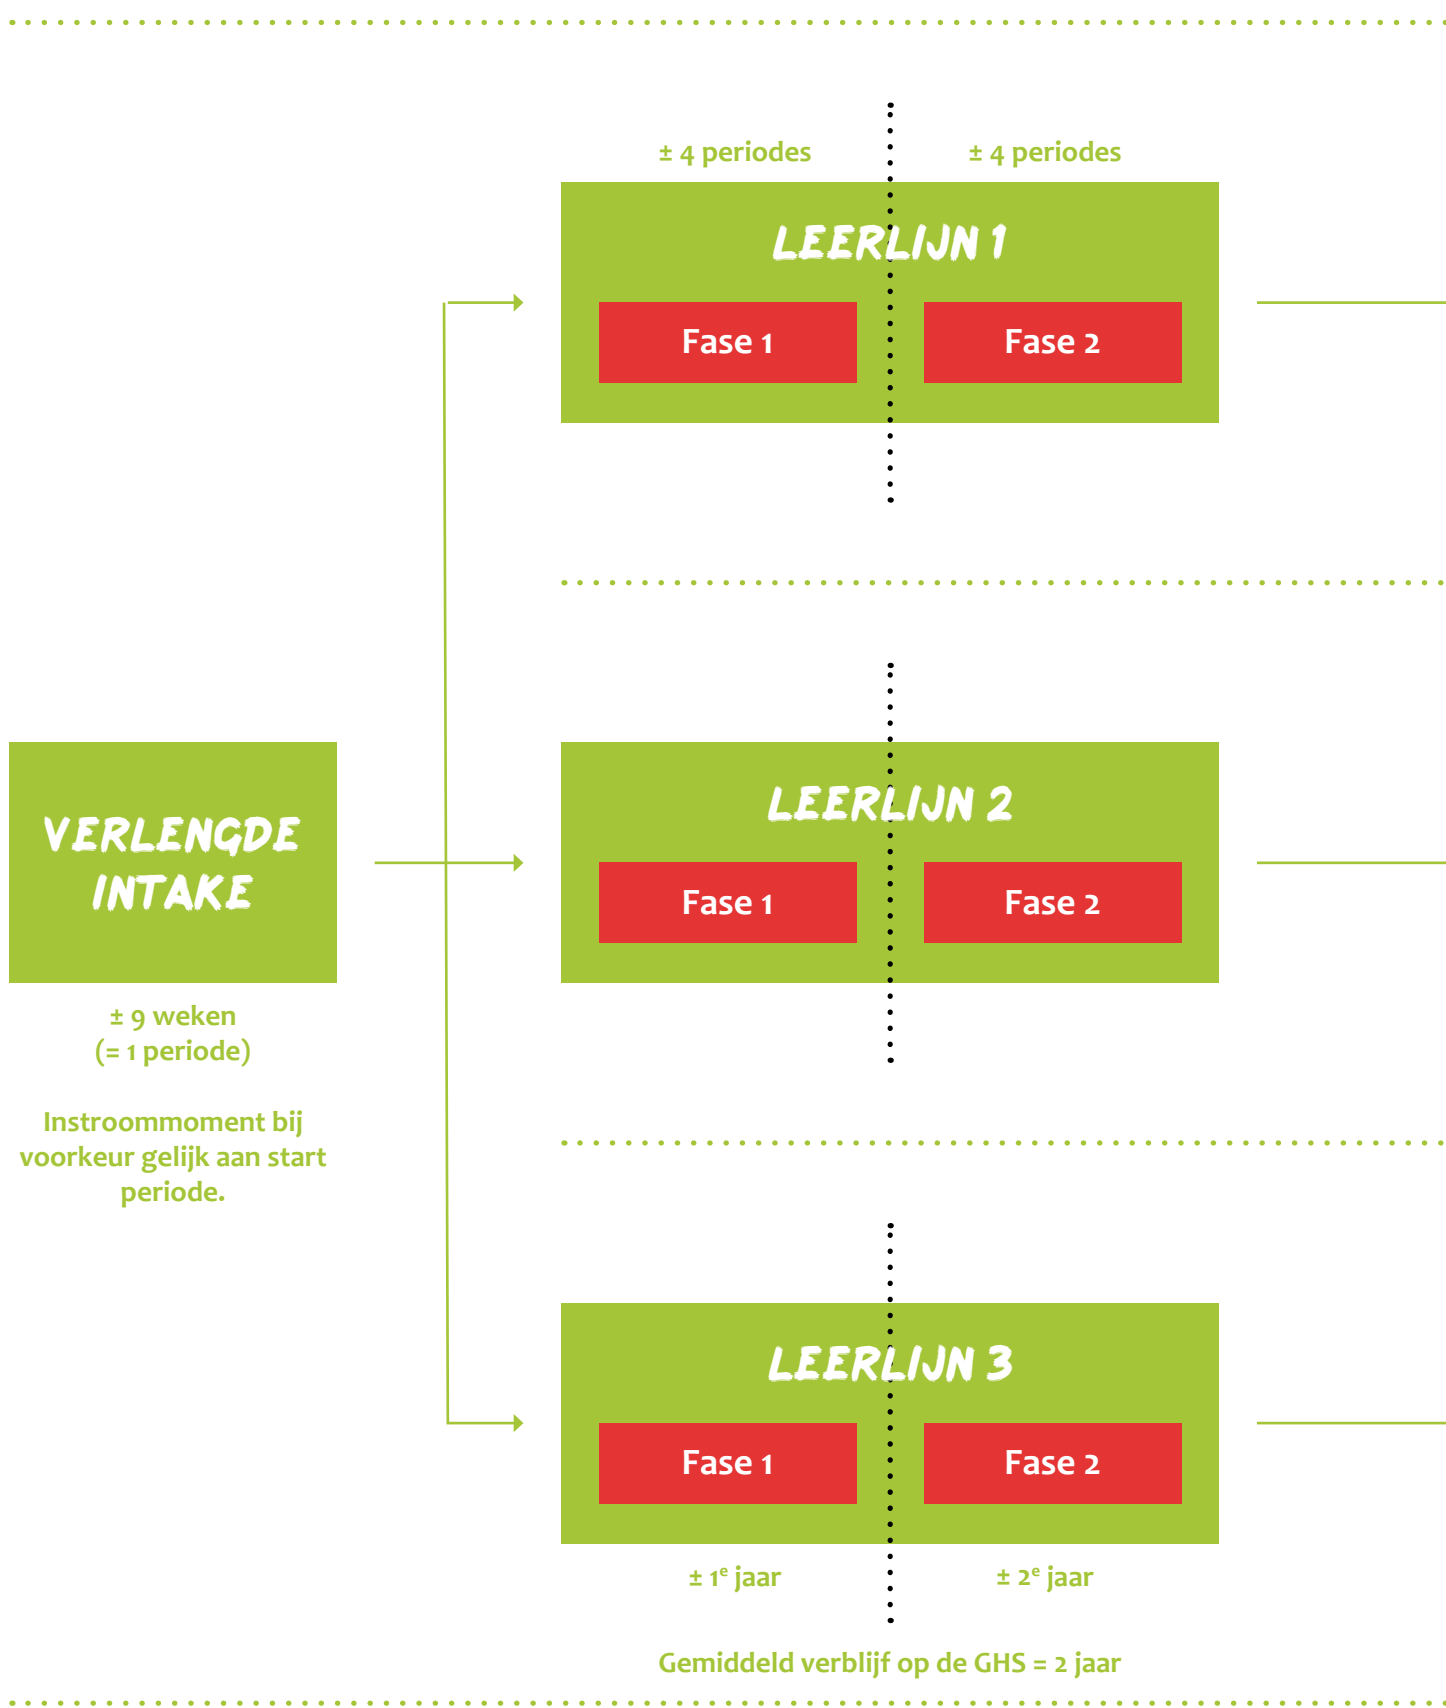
± 4 periodes

± 4 periodes

LEERLIJN 1

Fase 1

Fase 2

LEERLIJN 2

Fase 1

Fase 2

VERLENGDE INTAKE

± 9 weken
(= 1 periode)

Instroommoment bij voorkeur gelijk aan start periode.

LEERLIJN 3

Fase 1

Fase 2

± 1$^e$ jaar

± 2$^e$ jaar

Gemiddeld verblijf op de GHS = 2 jaar